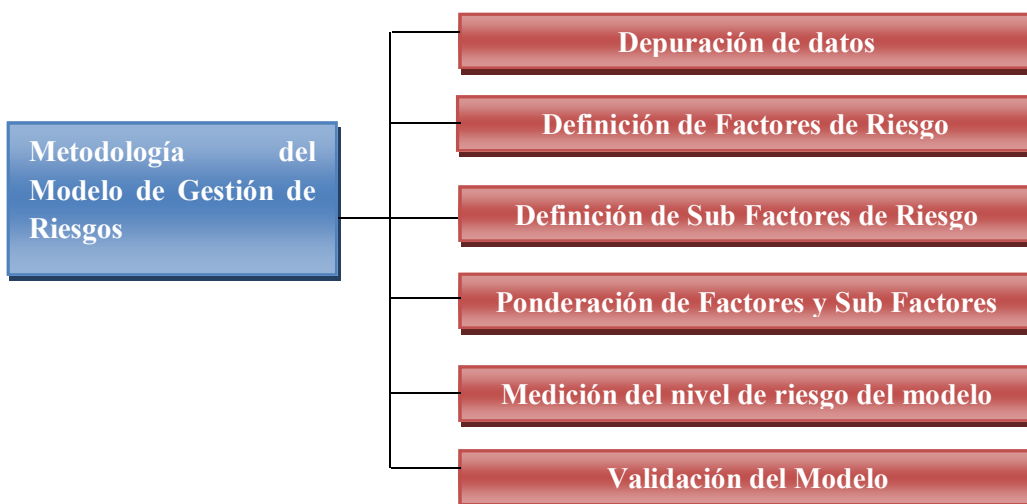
Metodología del Modelo de Gestión de Riesgos

Depuración de datos

Definición de Factores de Riesgo

Definición de Sub Factores de Riesgo

Ponderación de Factores y Sub Factores

Medición del nivel de riesgo del modelo

Validación del Modelo